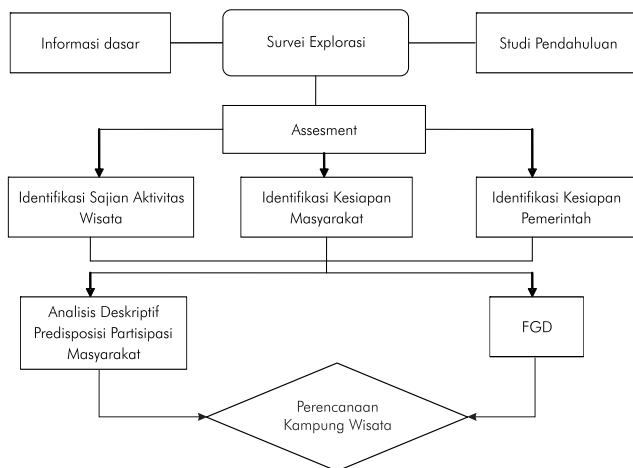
Informasi dasar

Survei Explorasi

Studi Pendahuluan

Assesment

Identifikasi Sajian Aktivitas Wisata

Identifikasi Kesiapan Masyarakat

Identifikasi Kesiapan Pemerintah

Analisis Deskriptif Predisposisi Partisipasi Masyarakat

FGD

Perencanaan Kampung Wisata